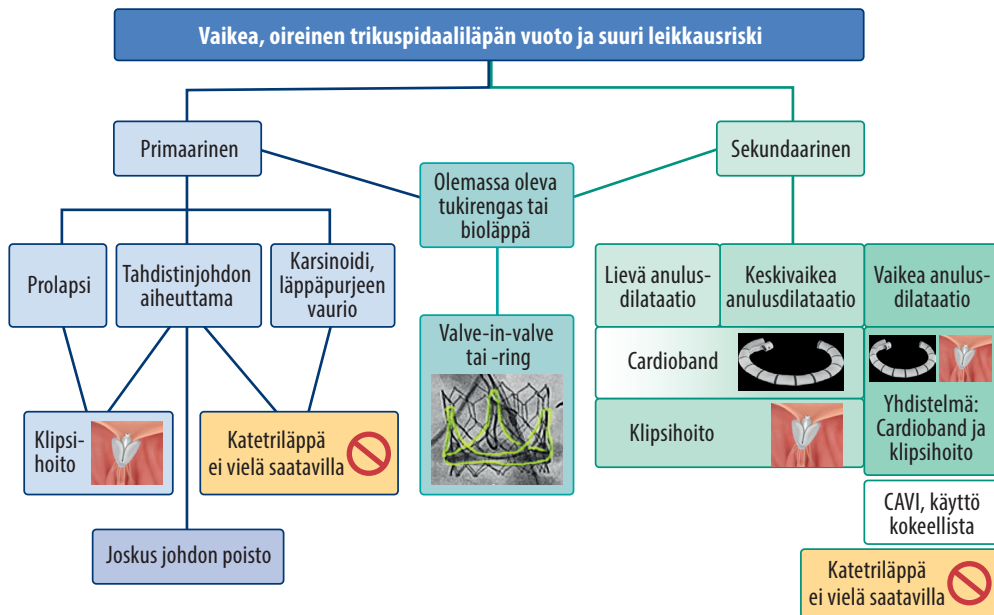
Vaikea, oireinen trikuspidaaliläpän vuoto ja suuri leikkausriski

Primaarinen

Olemassa oleva tukirengas tai bioläppä

Sekundaarinen

Prolapsi

Tahdistinjohdon aiheuttama

Karsinoidi, läppäpurjeen vaurio

Valve-in-valve tai -ring

Lievä anulusdilataatio

Keskivaikea anulusdilataatio

Vaikea anulusdilataatio

Cardioband

Klipsihoito

Katetriläppä ei vielä saatavilla

Klipsihoito

Yhdistelmä: Cardioband ja klipsihoito

CAVI, käyttö kokeellista

Joskus johdon poisto

Katetriläppä ei vielä saatavilla